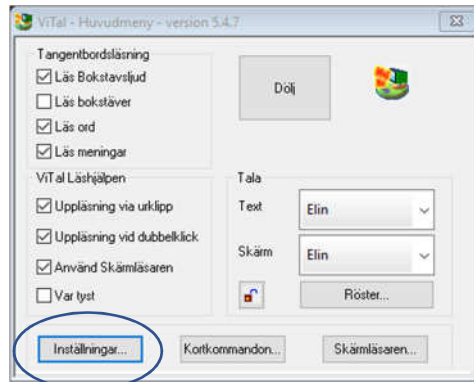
ViTal - Huvudmeny - version 5.4.7

Tangentbordsläsning
☑ Läs Bokstavsljud
☐ Läs bokstäver
☑ Läs ord
☑ Läs meningar

Dölj

ViTal Läshjälpen
☑ Uppläsning via urklipp
☑ Uppläsning vid dubbelklick
☑ Använd Skärmläsaren
☐ Var tyst

Tala
Text Elin
Skärm Elin
Röster...

Inställningar... Kortkommandon... Skärmläsaren...